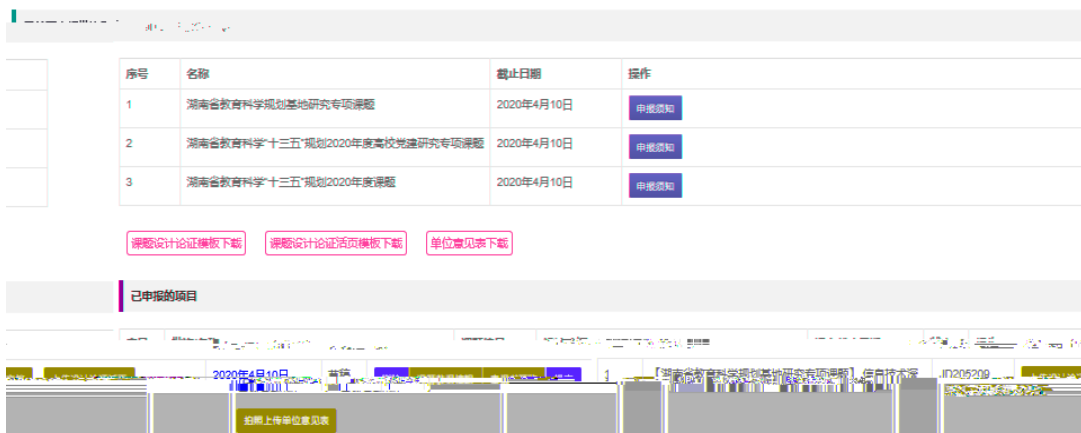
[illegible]

| 序号 | 名称 | 截止日期 | 操作 |
|---|---|---|---|
| 1 | 湖南省教育科学规划基地研究专项课题 | 2020年4月10日 | 申报须知 |
| 2 | 湖南省教育科学"十三五"规划2020年度高校党建研究专项课题 | 2020年4月10日 | 申报须知 |
| 3 | 湖南省教育科学"十三五"规划2020年度课题 | 2020年4月10日 | 申报须知 |

课题设计论证模板下载 课题设计论证活页模板下载 单位意见表下载

已申报的项目

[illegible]

2020年4月10日 草稿 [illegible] 1 【湖南省教育科学规划基地研究专项课题】 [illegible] JD205209 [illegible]

拍照上传单位意见表